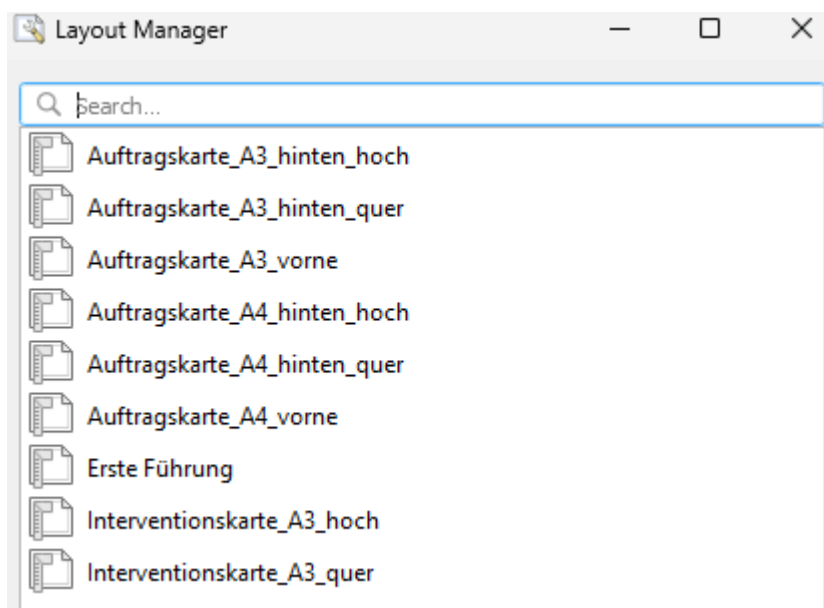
Layout Manager

Search...

Auftragskarte_A3_hinten_hoch
Auftragskarte_A3_hinten_quer
Auftragskarte_A3_vorne
Auftragskarte_A4_hinten_hoch
Auftragskarte_A4_hinten_quer
Auftragskarte_A4_vorne
Erste Führung
Interventionskarte_A3_hoch
Interventionskarte_A3_quer